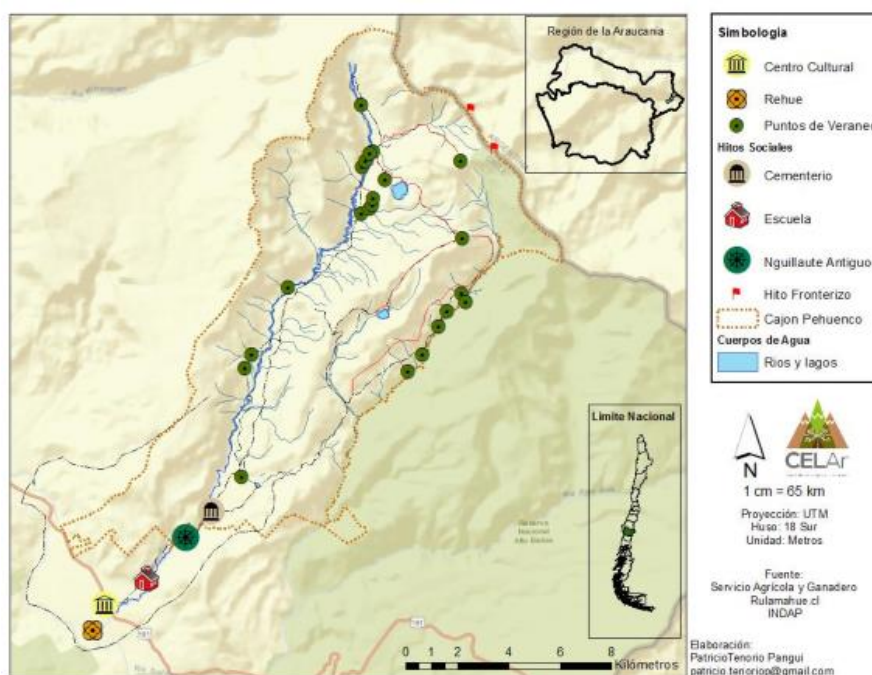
Región de la Araucania

Simbologia
Centro Cultural
Rehue
Puntos de Veraneo
Hitos Sociales
Cementerio
Escuela
Nguillaute Antiguo
Hito Fronterizo
Cajon Pehuenco
Cuerpos de Agua
Rios y lagos

Limite Nacional

N
CELAr
1 cm = 65 km
Proyección: UTM
Huso: 18 Sur
Unidad: Metros

Fuente:
Servicio Agrícola y Ganadero
Rulamahue cl
INDAP

Elaboración:
PatricioTenorio Pangui
patricio.tenoriop@gmail.com

0 1 2 4 6 8 Kilómetros